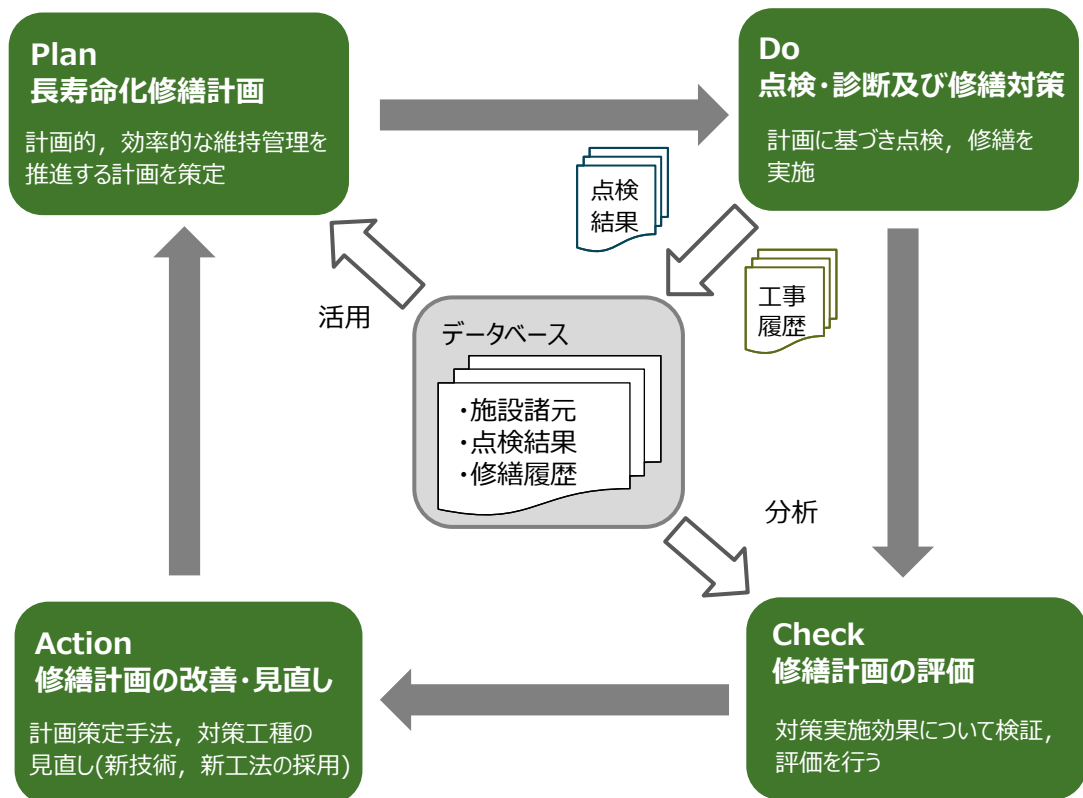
Plan
長寿命化修繕計画

計画的，効率的な維持管理を推進する計画を策定

Do
点検･診断及び修繕対策

計画に基づき点検，修繕を実施

点検
結果

工事
履歴

活用

データベース

・施設諸元
・点検結果
・修繕履歴

分析

Action
修繕計画の改善･見直し

計画策定手法，対策工種の見直し(新技術，新工法の採用)

Check
修繕計画の評価

対策実施効果について検証，評価を行う